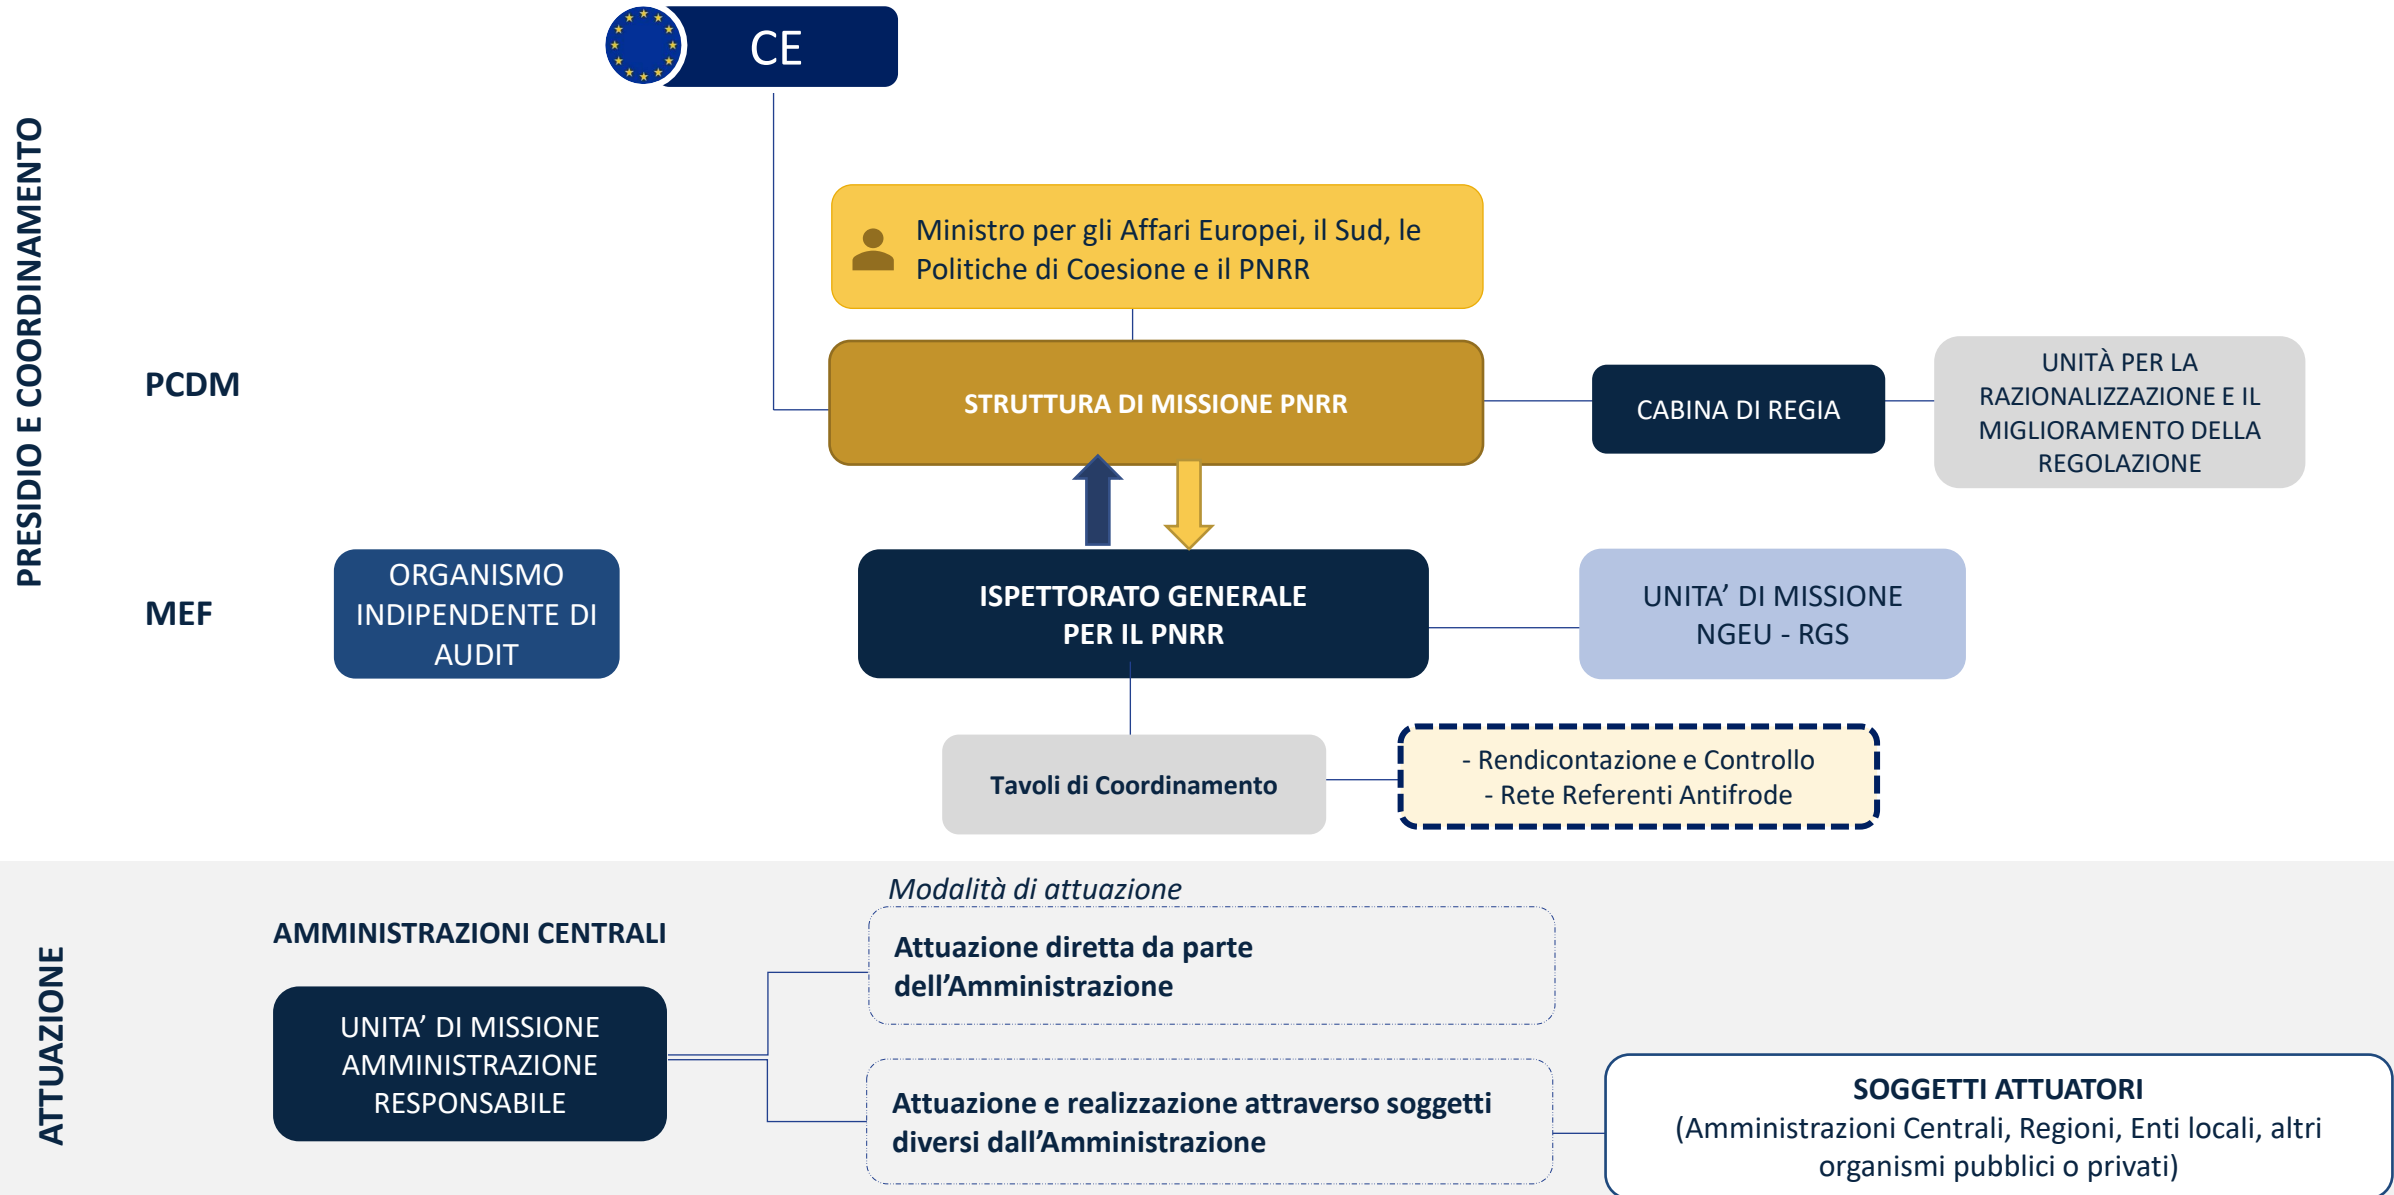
PRESIDIO E COORDINAMENTO

CE

Ministro per gli Affari Europei, il Sud, le Politiche di Coesione e il PNRR

PCDM

STRUTTURA DI MISSIONE PNRR

CABINA DI REGIA

UNITÀ PER LA RAZIONALIZZAZIONE E IL MIGLIORAMENTO DELLA REGOLAZIONE

MEF

ORGANISMO INDIPENDENTE DI AUDIT

ISPETTORATO GENERALE PER IL PNRR

UNITA’ DI MISSIONE NGEU - RGS

Tavoli di Coordinamento

- Rendicontazione e Controllo
- Rete Referenti Antifrode

ATTUAZIONE

Modalità di attuazione

AMMINISTRAZIONI CENTRALI

UNITA’ DI MISSIONE AMMINISTRAZIONE RESPONSABILE

Attuazione diretta da parte dell’Amministrazione

Attuazione e realizzazione attraverso soggetti diversi dall’Amministrazione

SOGGETTI ATTUATORI
(Amministrazioni Centrali, Regioni, Enti locali, altri organismi pubblici o privati)